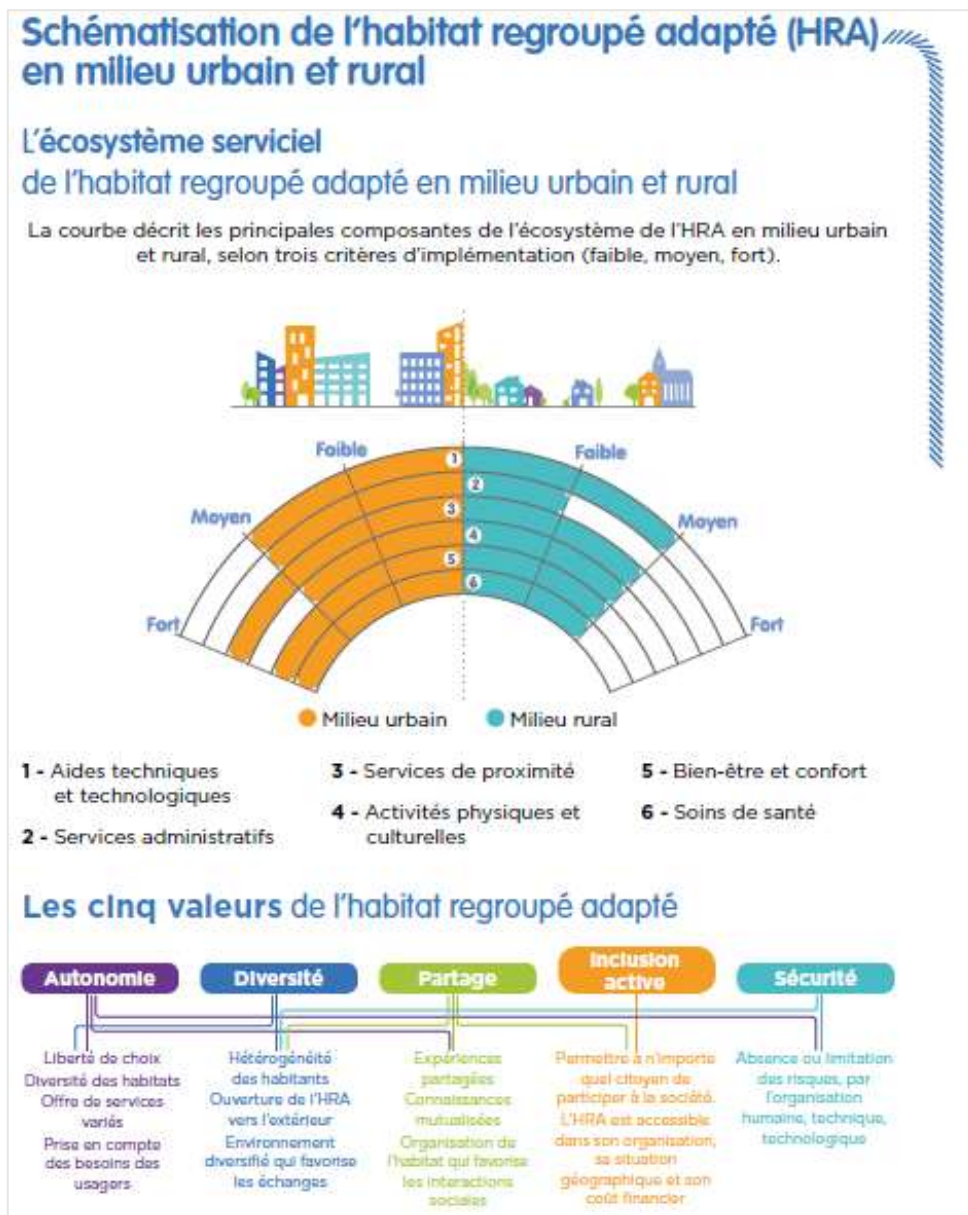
Schématisation de l'habitat regroupé adapté (HRA) en milieu urbain et rural

L'écosystème serviciel de l'habitat regroupé adapté en milieu urbain et rural

La courbe décrit les principales composantes de l'écosystème de l'HRA en milieu urbain et rural, selon trois critères d'implémentation (faible, moyen, fort).

Faible
Moyen
Fort
Faible
Moyen
Fort
1
2
3
4
5
6

Milieu urbain
Milieu rural

1 - Aides techniques et technologiques
2 - Services administratifs
3 - Services de proximité
4 - Activités physiques et culturelles
5 - Bien-être et confort
6 - Soins de santé

Les cinq valeurs de l'habitat regroupé adapté

Autonomie
Diversité
Partage
Inclusion active
Sécurité

Liberté de choix
Diversité des habitats
Offre de services variés
Prise en compte des besoins des usagers

Hétérogénéité des habitants
Ouverture de l'HRA vers l'extérieur
Environnement diversifié qui favorise les échanges

Expériences partagées
Connaissances mutualisées
Organisation de l'habitat qui favorise les interactions sociales

Permettre à n'importe quel citoyen de participer à la société.
L'HRA est accessible dans son organisation, sa situation géographique et son coût financier

Absence ou limitation des risques, par l'organisation humaine, technique, technologique